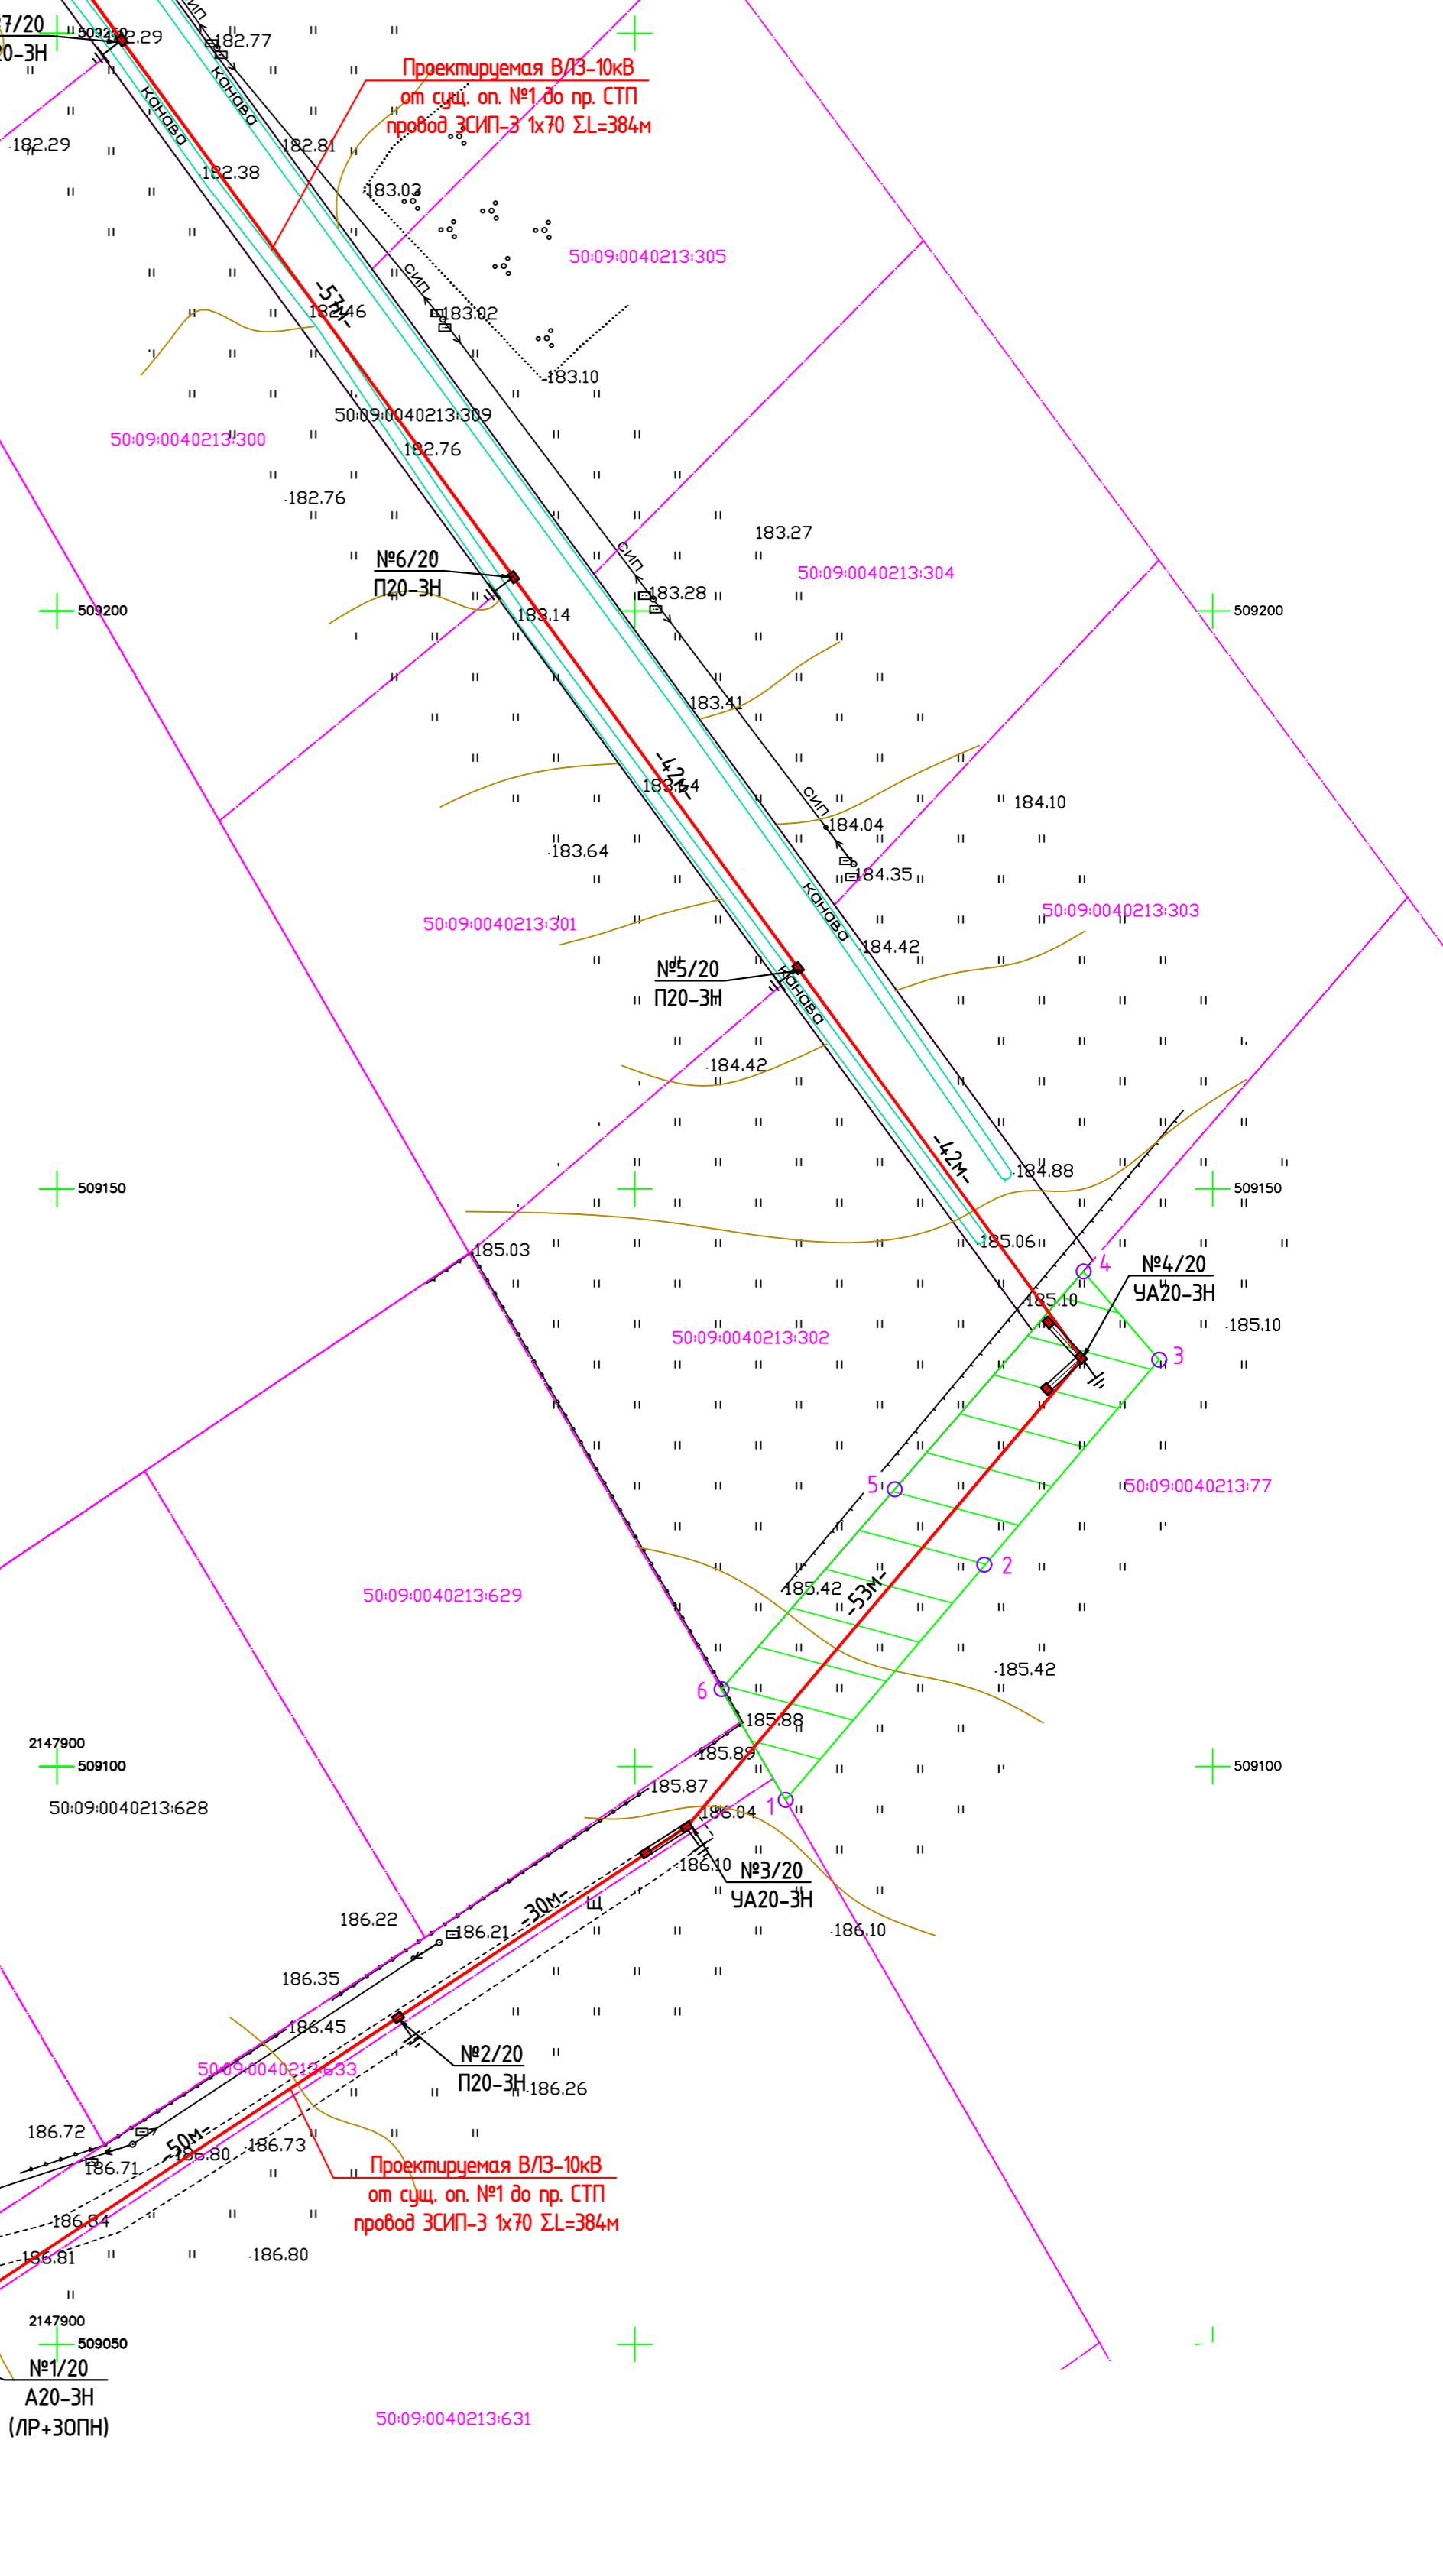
7/20
20-3Н
509250
182.29
182.77
сип
канава
канава
Проектируемая ВЛЗ-10кВ
от сущ. оп. №1 до пр. СТП
провод 3СИП-3 1х70 ΣL=384м
182.29
182.81
182.38
183.03
50:09:0040213:305
-57м-
сип
182.46
183.02
183.10
50:09:0040213:309
50:09:0040213:300
182.76
182.76
183.27
сип
№6/20
П20-3Н
50:09:0040213:304
183.28
509200
183.14
509200
183.41
-42м-
183.64
сип
184.10
184.04
183.64
184.35
канава
50:09:0040213:301
50:09:0040213:303
184.42
№5/20
П20-3Н
канава
184.42
-42м-
184.88
509150
509150
185.03
185.06
№4/20
УА20-3Н
4
185.10
185.10
3
50:09:0040213:302
5
50:09:0040213:77
2
50:09:0040213:629
185.42
-53м-
185.42
6
185.88
2147900
509100
185.89
509100
185.87
50:09:0040213:628
1
186.04
186.10
№3/20
УА20-3Н
186.22
-30м-
186.21
186.10
186.35
186.45
№2/20
П20-3Н
186.26
50:09:0040213:633
186.72
-50м-
186.80
186.73
186.71
Проектируемая ВЛЗ-10кВ
от сущ. оп. №1 до пр. СТП
провод 3СИП-3 1х70 ΣL=384м
186.84
186.81
186.80
2147900
509050
№1/20
А20-3Н
(ЛР+3ОПН)
50:09:0040213:631